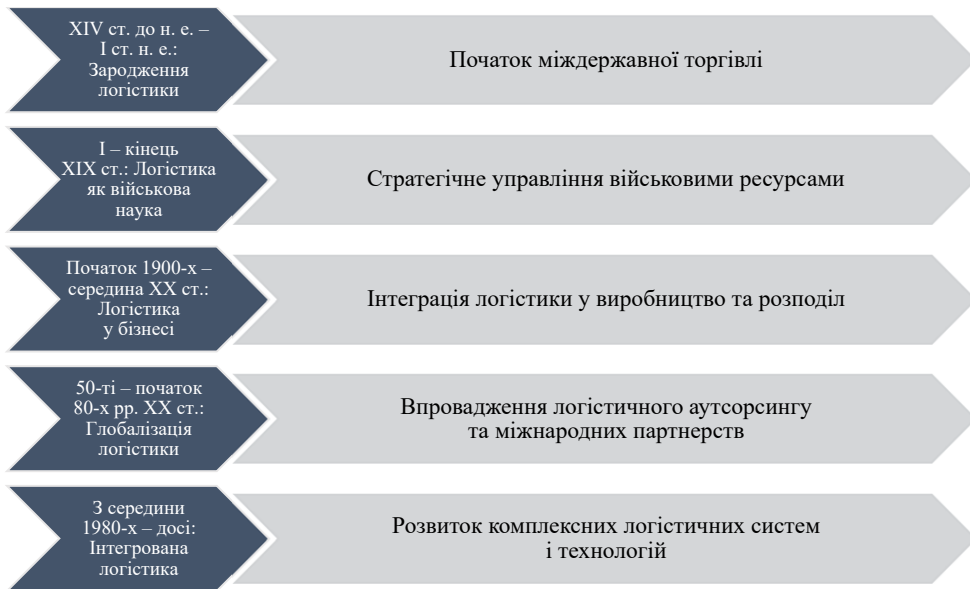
XIV ст. до н. е. – I ст. н. е.: Зародження логістики

Початок міждержавної торгівлі

I – кінець XIX ст.: Логістика як військова наука

Стратегічне управління військовими ресурсами

Початок 1900-х – середина XX ст.: Логістика у бізнесі

Інтеграція логістики у виробництво та розподіл

50-ті – початок 80-х рр. XX ст.: Глобалізація логістики

Впровадження логістичного аутсорсингу та міжнародних партнерств

З середини 1980-х – досі: Інтегрована логістика

Розвиток комплексних логістичних систем і технологій